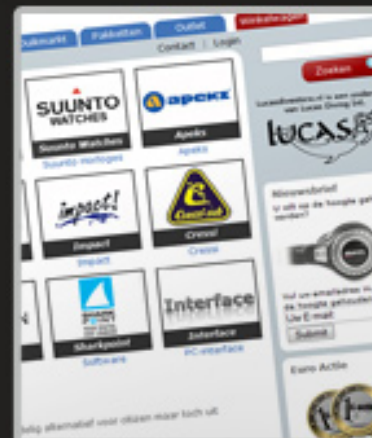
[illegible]markt
Pakketten
Outlet
Winkelwagen
Contact | Login
Zoeken
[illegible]
lucas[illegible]
SUUNTO WATCHES
Suunto Watches
Suunto Horloges
apeks
Apeks
Apeks
impact!
Impact
Impact
Cressi
Cressi
Cressi
Sharkpoint
Sharkpoint
Software
Interface
Interface
PC-interface
Nieuwsbrief
U wilt op de hoogte gehouden worden?
Vul uw emailadres in en blijf op de hoogte gehouden
Uw E-mail
Submit
Euro Actie
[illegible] alternatief voor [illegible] maar toch uit